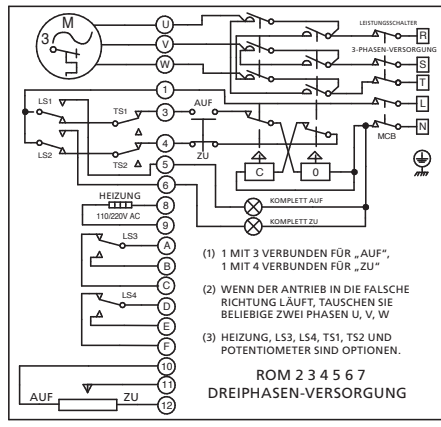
M
3
U
V
W
LEISTUNGSSCHALTER
R
3-PHASEN-VERSORGUNG
S
T
L
N
MCB
1
LS1
TS1
3
AUF
4
LS2
TS2
5
ZU
C
0
6
KOMPLETT AUF
HEIZUNG
8
110/220V AC
9
KOMPLETT ZU
LS3
A
B
C
LS4
D
E
F
10
11
12
AUF
ZU

(1) 1 MIT 3 VERBUNDEN FÜR „AUF", 1 MIT 4 VERBUNDEN FÜR „ZU"

(2) WENN DER ANTRIEB IN DIE FALSCHE RICHTUNG LÄUFT, TAUSCHEN SIE BELIEBIGE ZWEI PHASEN U, V, W

(3) HEIZUNG, LS3, LS4, TS1, TS2 UND POTENTIOMETER SIND OPTIONEN.

ROM 2 3 4 5 6 7
DREIPHASEN-VERSORGUNG